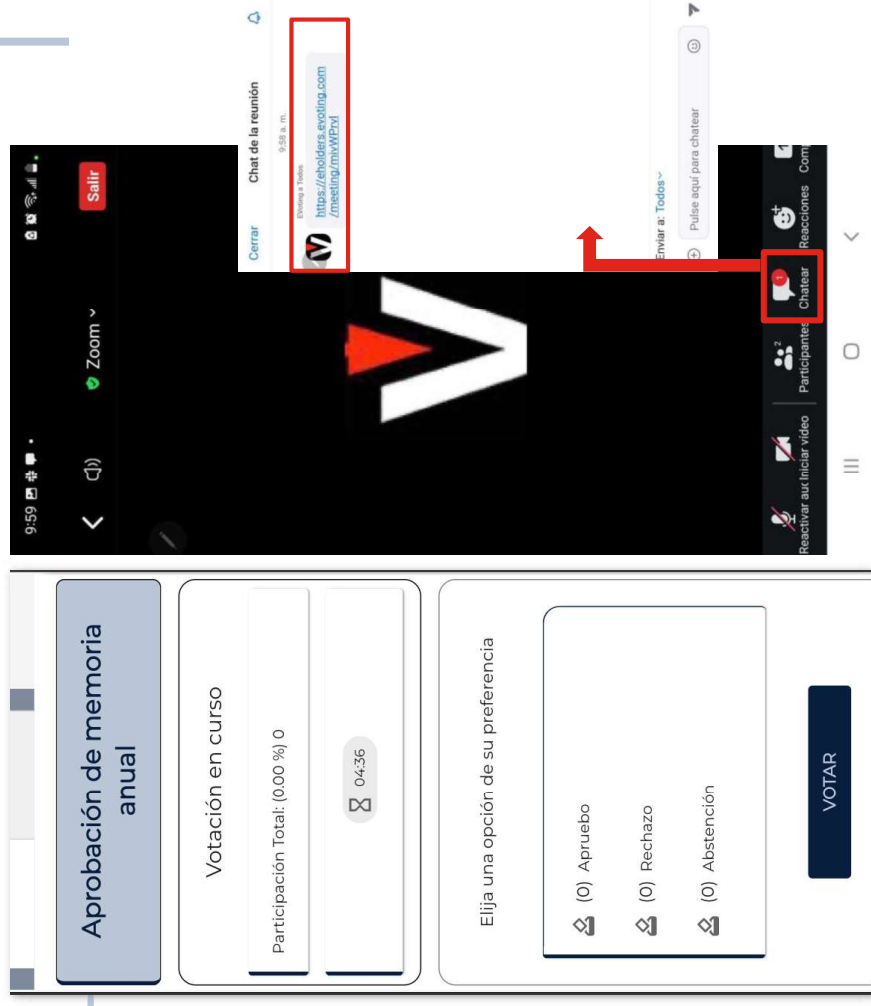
9:59

Zoom

Salir

Cerrar

Chat de la reunión

9:58 a. m.

Evoting a Todos

https://eholders.evoting.com/meeting/mivWPrvl

Enviar a: Todos

Pulse aquí para chatear

Reactivar aud

Iniciar video

Participantes

Chatear

Reacciones

Com

Aprobación de memoria anual

Votación en curso

Participación Total: (0.00 %) 0

04:36

Elija una opción de su preferencia

(0) Apruebo

(0) Rechazo

(0) Abstención

VOTAR